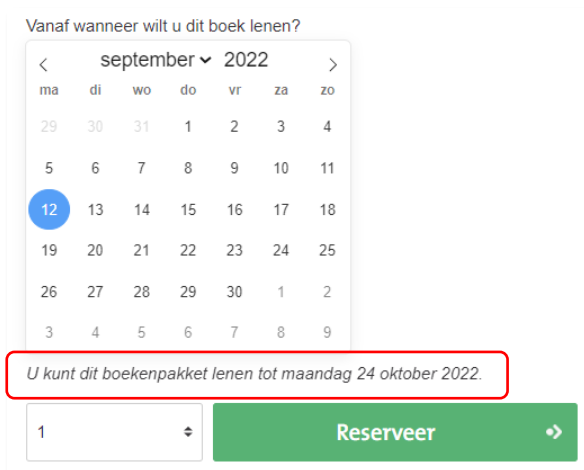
Vanaf wanneer wilt u dit boek lenen?

‹ september 2022 ›

| ma | di | wo | do | vr | za | zo |
|---|---|---|---|---|---|---|
| 29 | 30 | 31 | 1 | 2 | 3 | 4 |
| 5 | 6 | 7 | 8 | 9 | 10 | 11 |
| 12 | 13 | 14 | 15 | 16 | 17 | 18 |
| 19 | 20 | 21 | 22 | 23 | 24 | 25 |
| 26 | 27 | 28 | 29 | 30 | 1 | 2 |
| 3 | 4 | 5 | 6 | 7 | 8 | 9 |

U kunt dit boekenpakket lenen tot maandag 24 oktober 2022.

1

Reserveer